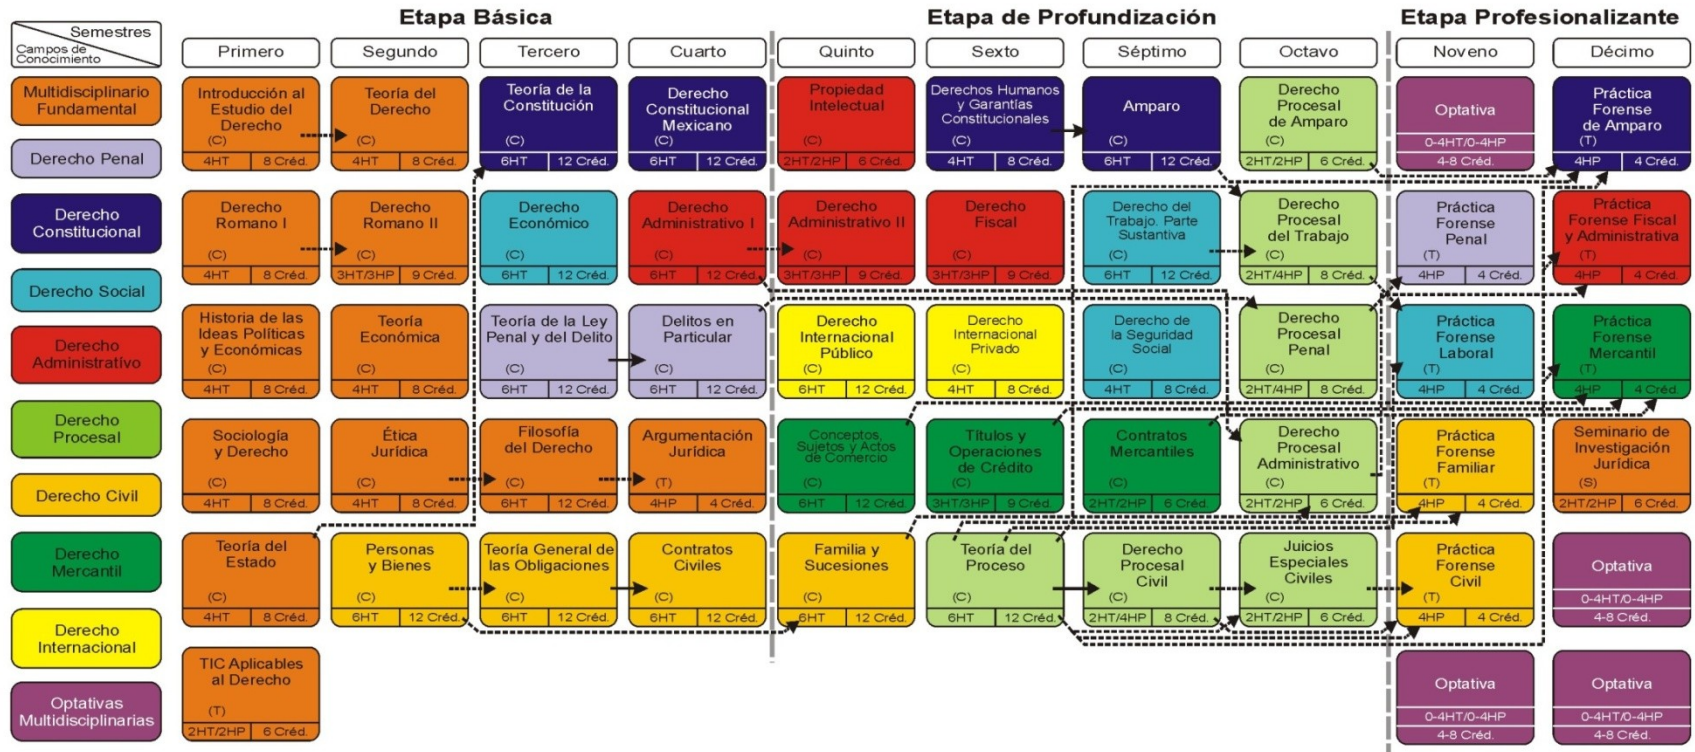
Semestres
Campos de Conocimiento

Multidisciplinario Fundamental
Derecho Penal
Derecho Constitucional
Derecho Social
Derecho Administrativo
Derecho Procesal
Derecho Civil
Derecho Mercantil
Derecho Internacional
Optativas Multidisciplinarias

Etapa Básica

Primero
Introducción al Estudio del Derecho (C) 4HT 8 Créd.
Derecho Romano I (C) 4HT 8 Créd.
Historia de las Ideas Políticas y Económicas (C) 4HT 8 Créd.
Sociología y Derecho (C) 4HT 8 Créd.
Teoría del Estado (C) 4HT 8 Créd.
TIC Aplicables al Derecho (T) 2HT/2HP 6 Créd.

Segundo
Teoría del Derecho (C) 4HT 8 Créd.
Derecho Romano II (C) 3HT/3HP 9 Créd.
Teoría Económica (C) 4HT 8 Créd.
Ética Jurídica (C) 4HT 8 Créd.
Personas y Bienes (C) 6HT 12 Créd.

Tercero
Teoría de la Constitución (C) 6HT 12 Créd.
Derecho Económico (C) 6HT 12 Créd.
Teoría de la Ley Penal y del Delito (C) 6HT 12 Créd.
Filosofía del Derecho (C) 6HT 12 Créd.
Teoría General de las Obligaciones (C) 6HT 12 Créd.

Cuarto
Derecho Constitucional Mexicano (C) 6HT 12 Créd.
Derecho Administrativo I (C) 6HT 12 Créd.
Delitos en Particular (C) 6HT 12 Créd.
Argumentación Jurídica (T) 4HP 4 Créd.
Contratos Civiles (C) 6HT 12 Créd.

Etapa de Profundización

Quinto
Propiedad Intelectual (C) 2HT/2HP 6 Créd.
Derecho Administrativo II (C) 3HT/3HP 9 Créd.
Derecho Internacional Público (C) 6HT 12 Créd.
Conceptos, Sujetos y Actos de Comercio (C) 6HT 12 Créd.
Familia y Sucesiones (C) 6HT 12 Créd.

Sexto
Derechos Humanos y Garantías Constitucionales (C) 4HT 8 Créd.
Derecho Fiscal (C) 3HT/3HP 9 Créd.
Derecho Internacional Privado (C) 4HT 8 Créd.
Títulos y Operaciones de Crédito (C) 3HT/3HP 9 Créd.
Teoría del Proceso (C) 6HT 12 Créd.

Séptimo
Amparo (C) 6HT 12 Créd.
Derecho del Trabajo. Parte Sustantiva (C) 6HT 12 Créd.
Derecho de la Seguridad Social (C) 4HT 8 Créd.
Contratos Mercantiles (C) 2HT/2HP 6 Créd.
Derecho Procesal Civil (C) 2HT/4HP 8 Créd.

Octavo
Derecho Procesal de Amparo (C) 2HT/2HP 6 Créd.
Derecho Procesal del Trabajo (C) 2HT/4HP 8 Créd.
Derecho Procesal Penal (C) 2HT/4HP 8 Créd.
Derecho Procesal Administrativo (C) 2HT/2HP 6 Créd.
Juicios Especiales Civiles (C) 2HT/2HP 6 Créd.

Etapa Profesionalizante

Noveno
Optativa 0-4HT/0-4HP 4-8 Créd.
Práctica Forense Penal (T) 4HP 4 Créd.
Práctica Forense Laboral (T) 4HP 4 Créd.
Práctica Forense Familiar (T) 4HP 4 Créd.
Práctica Forense Civil (T) 4HP 4 Créd.
Optativa 0-4HT/0-4HP 4-8 Créd.

Décimo
Práctica Forense de Amparo (T) 4HP 4 Créd.
Práctica Forense Fiscal y Administrativa (T) 4HP 4 Créd.
Práctica Forense Mercantil (T) 4HP 4 Créd.
Seminario de Investigación Jurídica (S) 2HT/2HP 6 Créd.
Optativa 0-4HT/0-4HP 4-8 Créd.
Optativa 0-4HT/0-4HP 4-8 Créd.